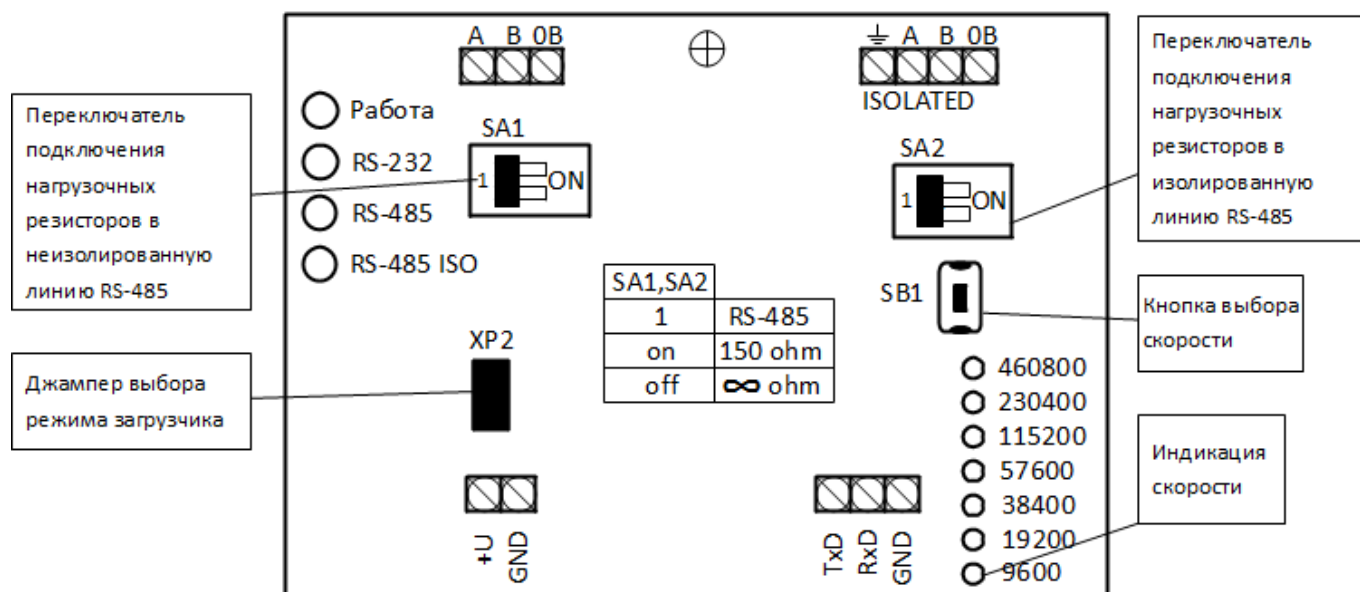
A B 0B

⏚ A B 0B
ISOLATED

Переключатель подключения нагрузочных резисторов в изолированную линию RS-485

Переключатель подключения нагрузочных резисторов в неизолированную линию RS-485

Работа
RS-232
RS-485
RS-485 ISO

SA1
1 ON

SA2
1 ON

| SA1,SA2 | |
|---|---|
| 1 | RS-485 |
| on | 150 ohm |
| off | ∞ ohm |

SB1

Кнопка выбора скорости

XP2

Джампер выбора режима загрузчика

460800
230400
115200
57600
38400
19200
9600

Индикация скорости

+U GND

TxD RxD GND